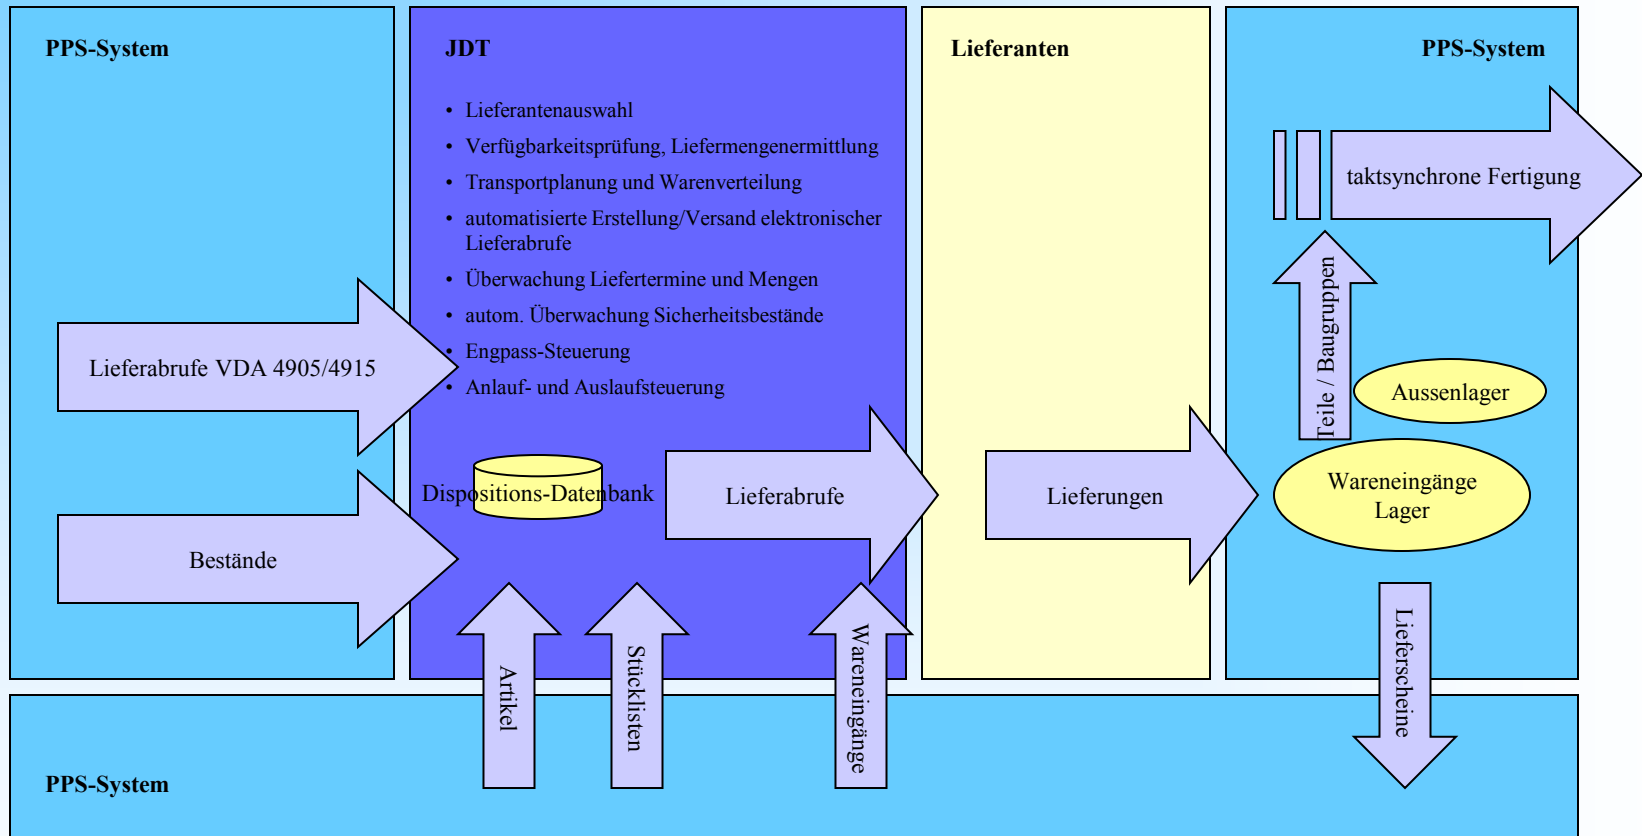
PPS-System

JDT

- Lieferantenauswahl
- Verfügbarkeitsprüfung, Liefermengenermittlung
- Transportplanung und Warenverteilung
- automatisierte Erstellung/Versand elektronischer Lieferabrufe
- Überwachung Liefertermine und Mengen
- autom. Überwachung Sicherheitsbestände
- Engpass-Steuerung
- Anlauf- und Auslaufsteuerung

Lieferanten

PPS-System

taktsynchrone Fertigung

Teile / Baugruppen

Aussenlager

Lieferabrufe VDA 4905/4915

Dispositions-Datenbank

Lieferabrufe

Lieferungen

Wareneingänge Lager

Bestände

Artikel

Stücklisten

Wareneingänge

Lieferscheine

PPS-System